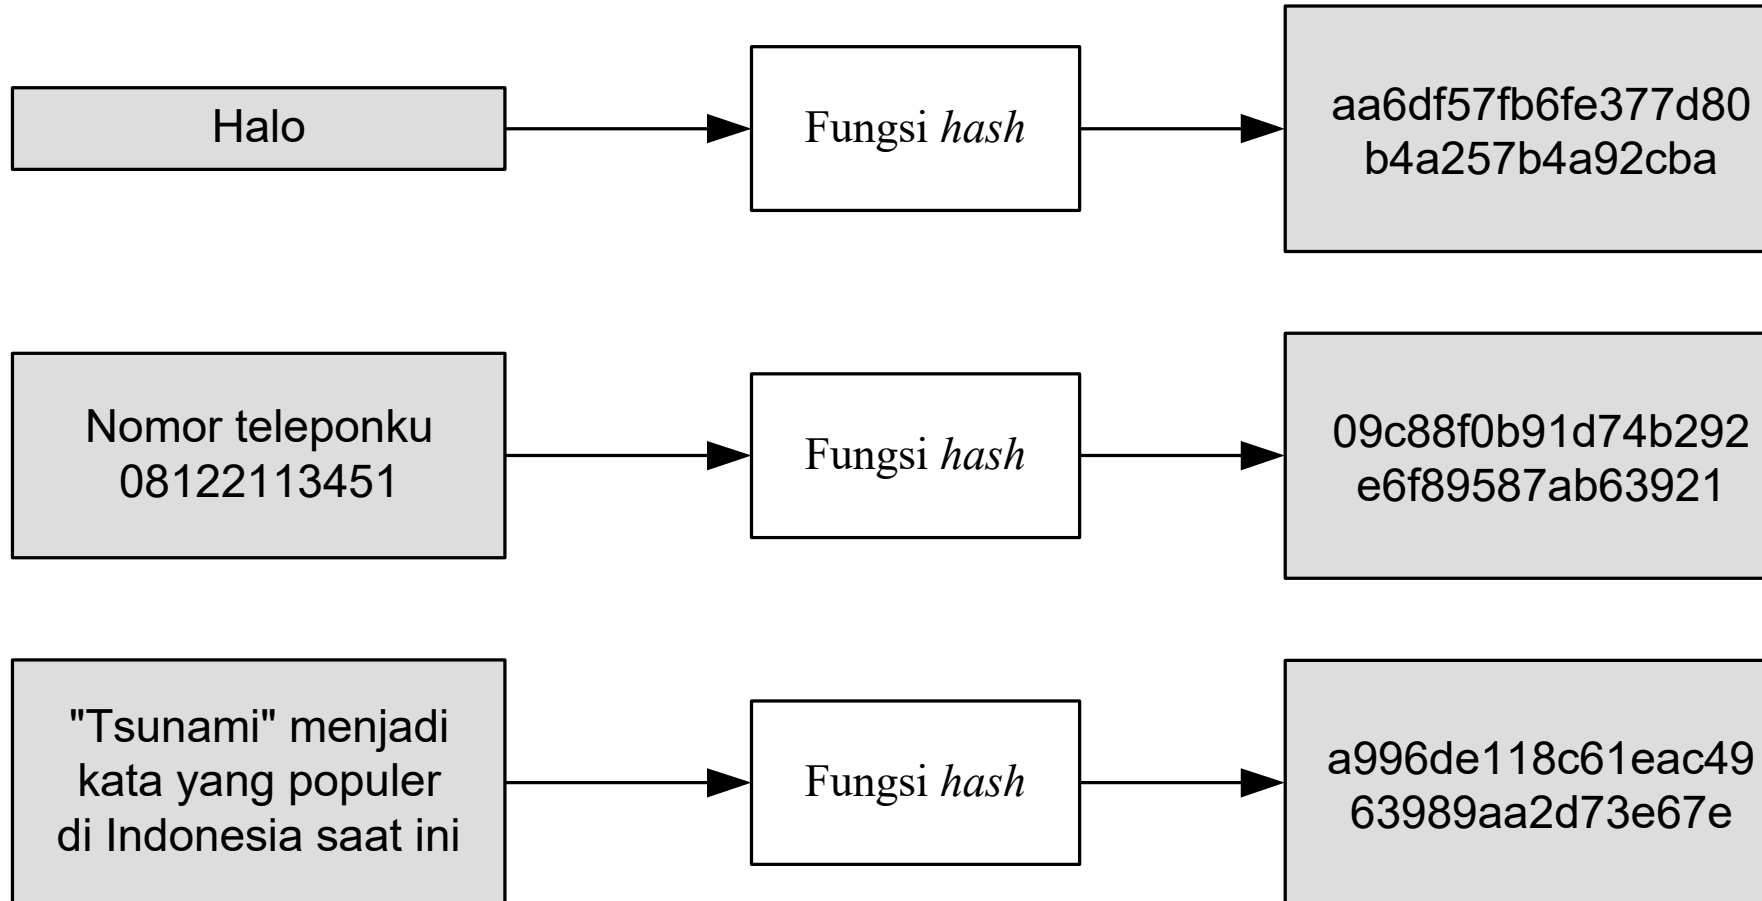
Halo

Fungsi *hash*

aa6df57fb6fe377d80
b4a257b4a92cba

Nomor teleponku
08122113451

Fungsi *hash*

09c88f0b91d74b292
e6f89587ab63921

"Tsunami" menjadi
kata yang populer
di Indonesia saat ini

Fungsi *hash*

a996de118c61eac49
63989aa2d73e67e